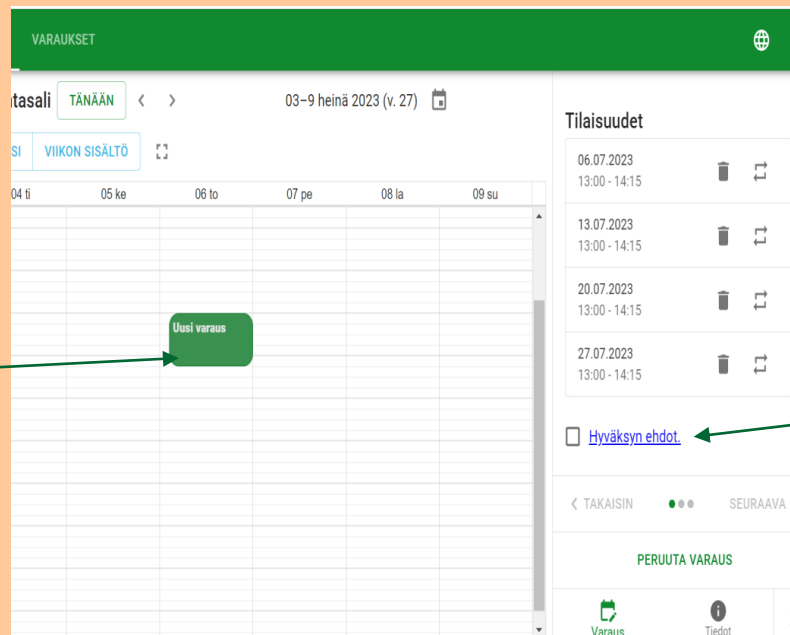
VARAUKSET

ıtasali TÄNÄÄN ‹ ›

03–9 heinä 2023 (v. 27)

SI VIIKON SISÄLTÖ

| 04 ti | 05 ke | 06 to | 07 pe | 08 la | 09 su |
|---|---|---|---|---|---|

Uusi varaus

Tilaisuudet

06.07.2023
13:00 - 14:15

13.07.2023
13:00 - 14:15

20.07.2023
13:00 - 14:15

27.07.2023
13:00 - 14:15

Hyväksyn ehdot.

‹ TAKAISIN SEURAAVA

PERUUTA VARAUS

Varaus Tiedot